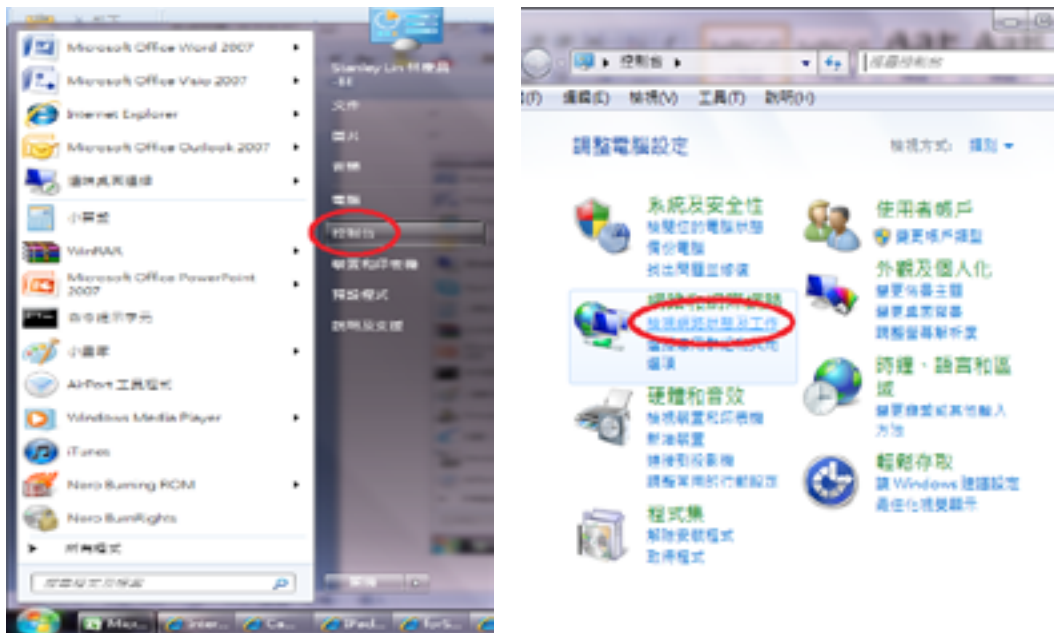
Microsoft Office Word 2007
Microsoft Office Visio 2007
Internet Explorer
Microsoft Office Outlook 2007
遠端桌面連線
小算盤
WinRAR
Microsoft Office PowerPoint 2007
命令提示字元
小畫家
AirPort 工具程式
Windows Media Player
iTunes
Nero Burning ROM
Nero BurnRights
所有程式
搜尋程式及檔案

Stanley Lin
文件
圖片
音樂
電腦
控制台
裝置和印表機
預設程式
說明及支援
關機

Mic... Inter... Ca... iPad... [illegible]

控制台
搜尋控制台
(F) 編輯(E) 檢視(V) 工具(T) 說明(H)

調整電腦設定
檢視方式: 類別

系統及安全性
檢閱您的電腦狀態
備份電腦
找出問題並修復

網路和網際網路
檢視網路狀態及工作
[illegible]
選項

硬體和音效
檢視裝置和印表機
新增裝置
連接到投影機
調整常用的行動設定

程式集
解除安裝程式
取得程式

使用者帳戶
變更帳戶類型

外觀及個人化
變更佈景主題
變更桌面背景
調整螢幕解析度

時鐘、語言和區域
變更鍵盤或其他輸入方法

輕鬆存取
讓 Windows 建議設定
最佳化視覺顯示